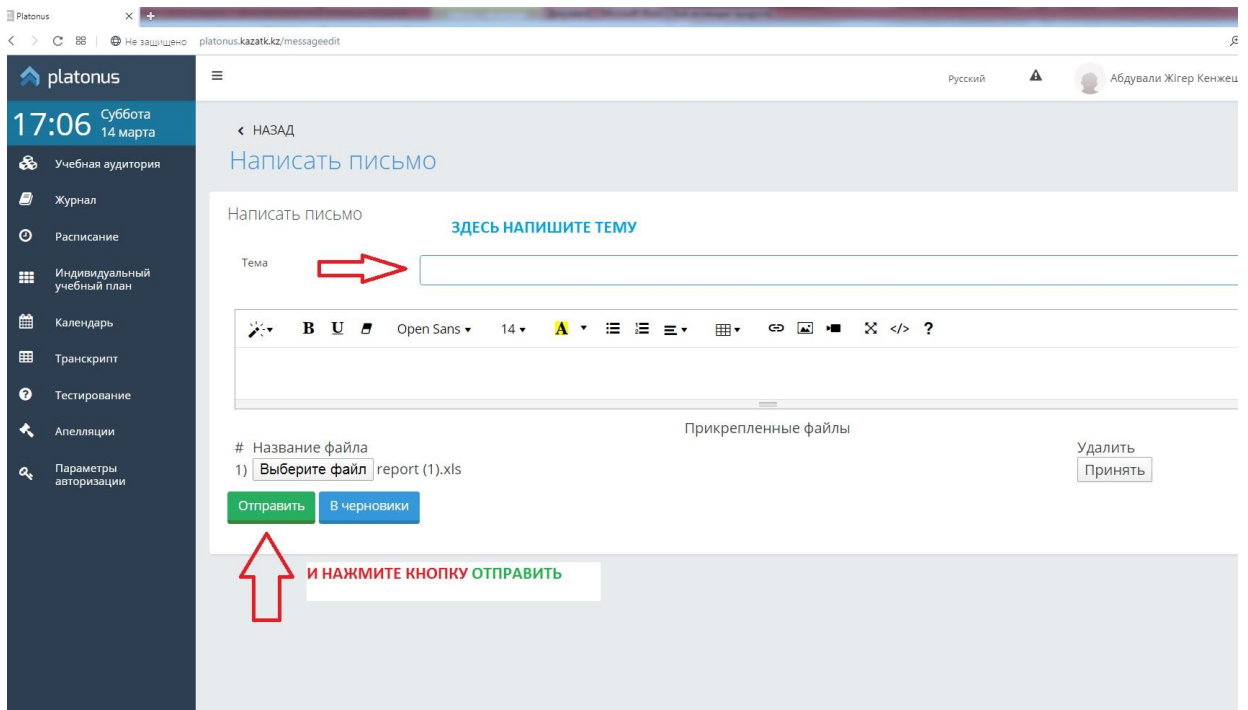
Platonus

Не защищено platonus.kazatk.kz/messageedit

platonus

17:06 Суббота 14 марта

Учебная аудитория
Журнал
Расписание
Индивидуальный учебный план
Календарь
Транскрипт
Тестирование
Апелляции
Параметры авторизации

Русский

Абдували Жігер Кенжец

‹ НАЗАД

Написать письмо

Написать письмо

ЗДЕСЬ НАПИШИТЕ ТЕМУ

Тема

B U Open Sans 14 A ?

Прикрепленные файлы

| # Название файла | Удалить |
|---|---|
| 1) Выберите файл report (1).xls | Принять |

Отправить В черновики

И НАЖМИТЕ КНОПКУ ОТПРАВИТЬ